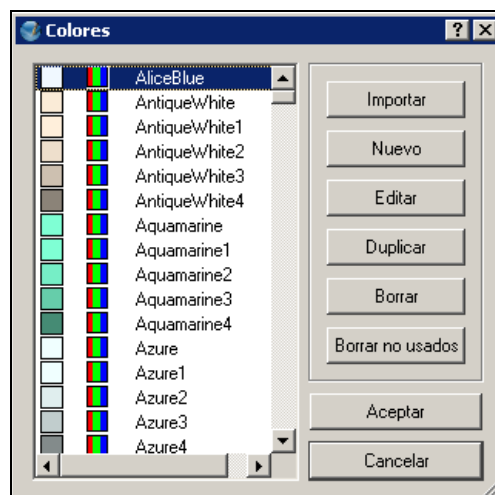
Colores

AliceBlue
AntiqueWhite
AntiqueWhite1
AntiqueWhite2
AntiqueWhite3
AntiqueWhite4
Aquamarine
Aquamarine1
Aquamarine2
Aquamarine3
Aquamarine4
Azure
Azure1
Azure2
Azure3
Azure4

Importar
Nuevo
Editar
Duplicar
Borrar
Borrar no usados
Aceptar
Cancelar